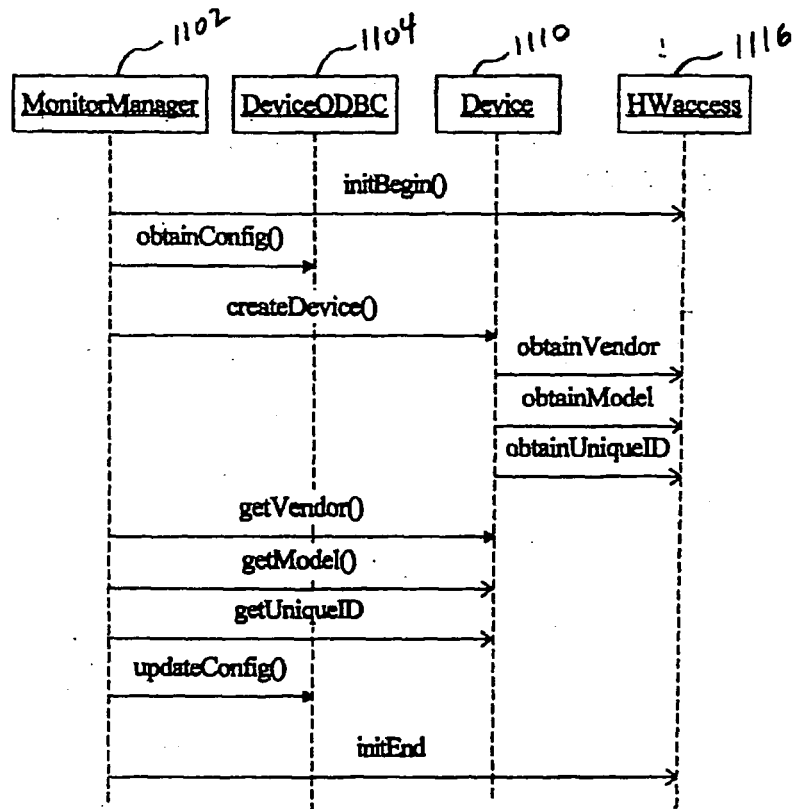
1102 1104 1110 1116

MonitorManager DeviceODBC Device HWaccess

initBegin()

obtainConfig()

createDevice()

obtainVendor

obtainModel

obtainUniqueID

getVendor()

getModel()

getUniqueID

updateConfig()

initEnd